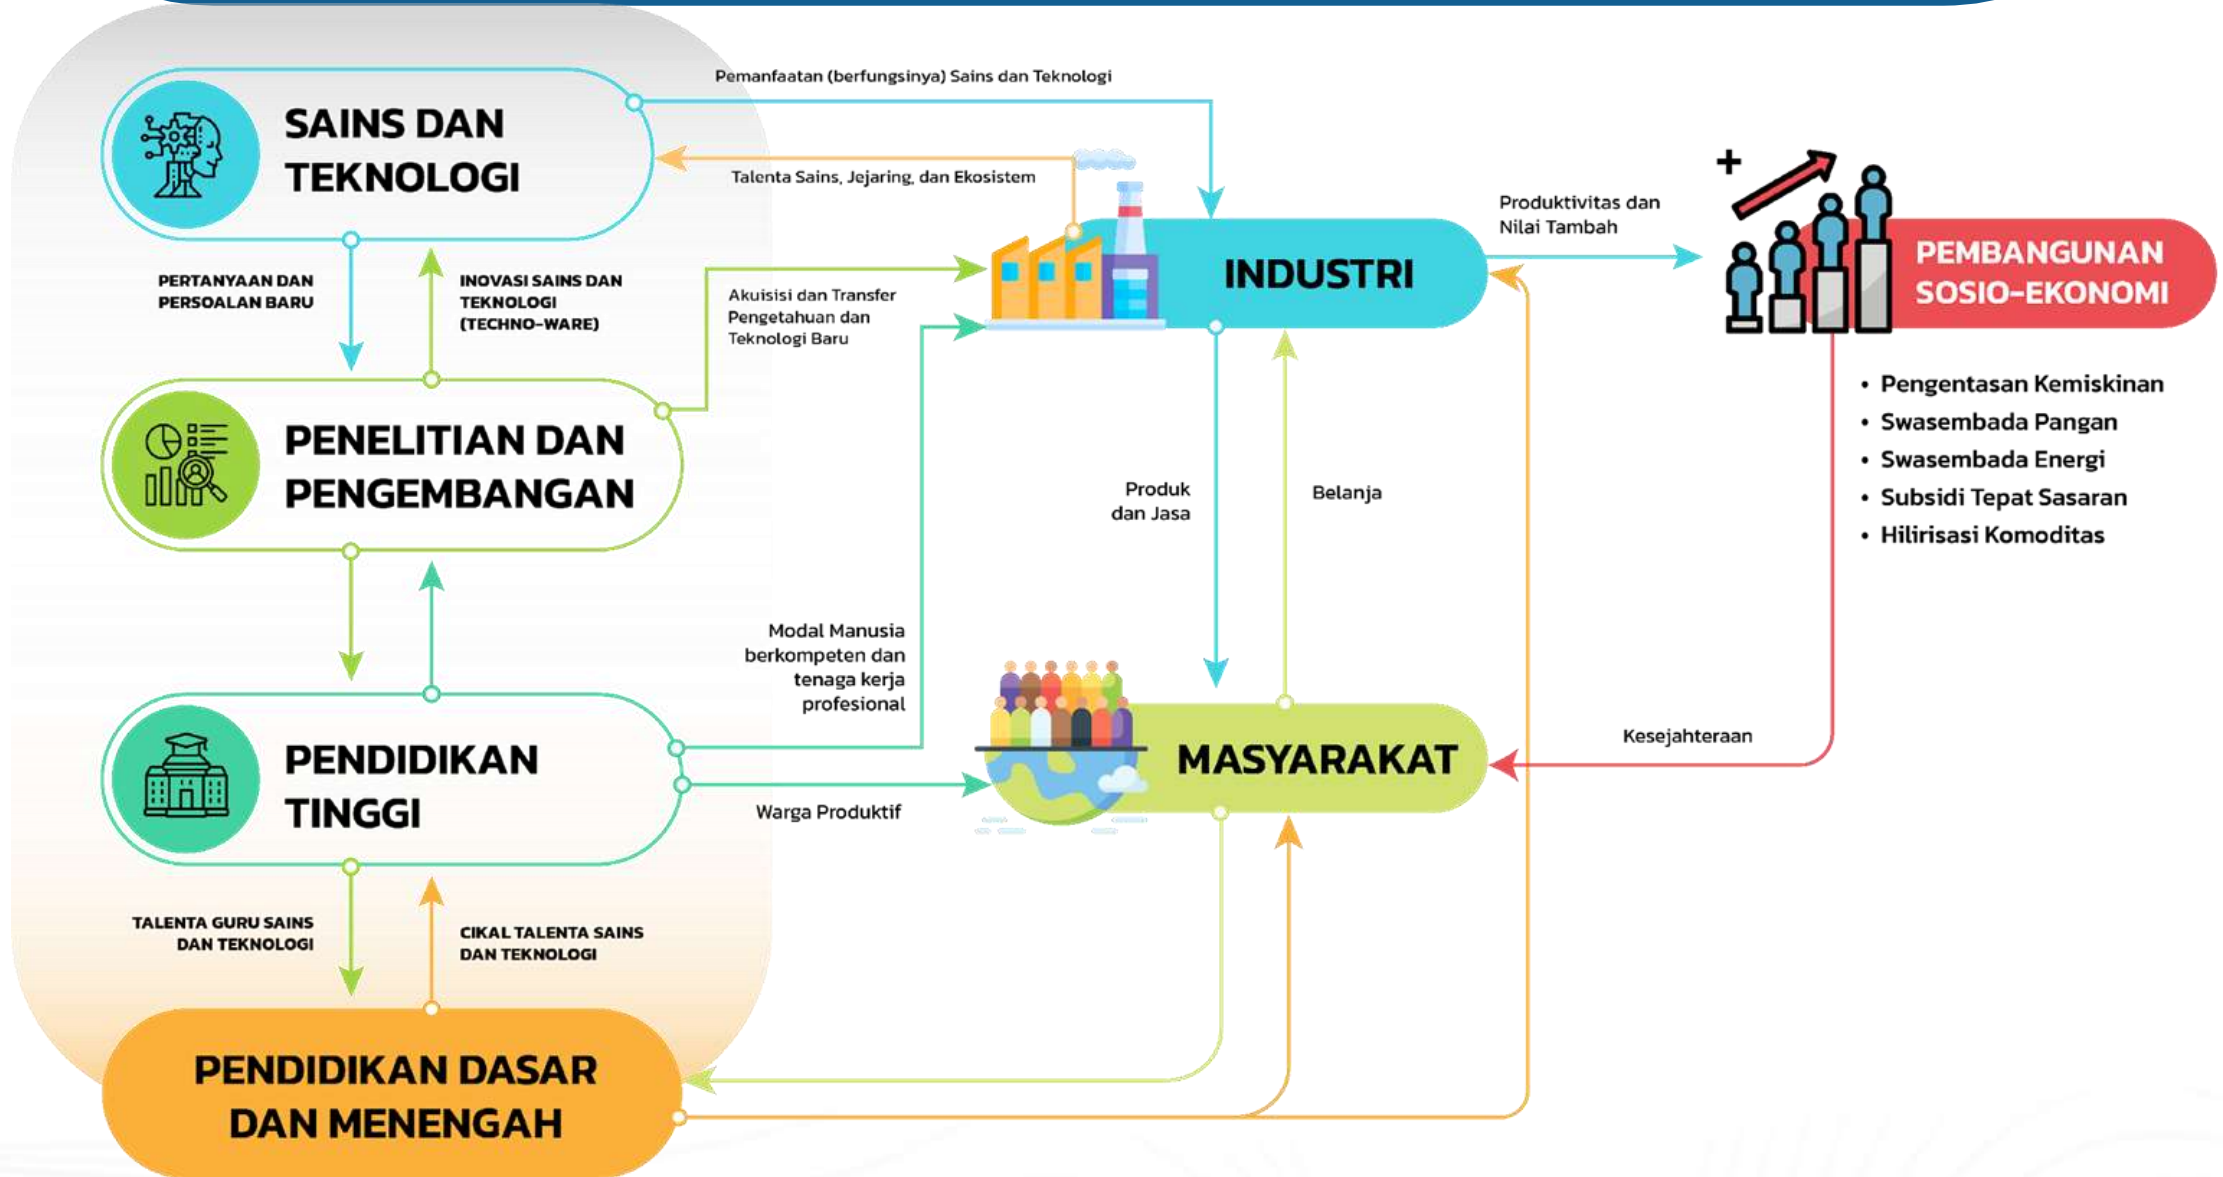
SAINS DAN TEKNOLOGI

Pemanfaatan (berfungsinya) Sains dan Teknologi

Talenta Sains, Jejaring, dan Ekosistem

PERTANYAAN DAN PERSOALAN BARU

INOVASI SAINS DAN TEKNOLOGI (TECHNO-WARE)

Akuisisi dan Transfer Pengetahuan dan Teknologi Baru

INDUSTRI

Produktivitas dan Nilai Tambah

PEMBANGUNAN SOSIO-EKONOMI

• Pengentasan Kemiskinan
• Swasembada Pangan
• Swasembada Energi
• Subsidi Tepat Sasaran
• Hilirisasi Komoditas

PENELITIAN DAN PENGEMBANGAN

Produk dan Jasa

Belanja

Modal Manusia berkompeten dan tenaga kerja profesional

PENDIDIKAN TINGGI

MASYARAKAT

Kesejahteraan

Warga Produktif

TALENTA GURU SAINS DAN TEKNOLOGI

CIKAL TALENTA SAINS DAN TEKNOLOGI

PENDIDIKAN DASAR DAN MENENGAH